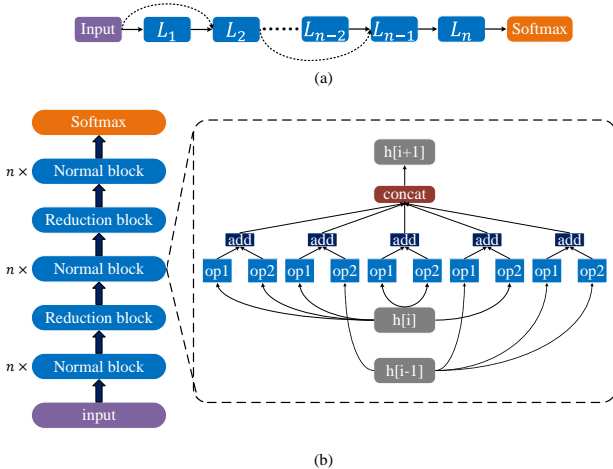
Input $L_1$ $L_2$ $L_{n-2}$ $L_{n-1}$ $L_n$ Softmax

(a)

Softmax

$n\times$ Normal block

Reduction block

$n\times$ Normal block

Reduction block

$n\times$ Normal block

input

h[i+1]

concat

add add add add add

op1 op2 op1 op2 op1 op2 op1 op2 op1 op2

h[i]

h[i-1]

(b)